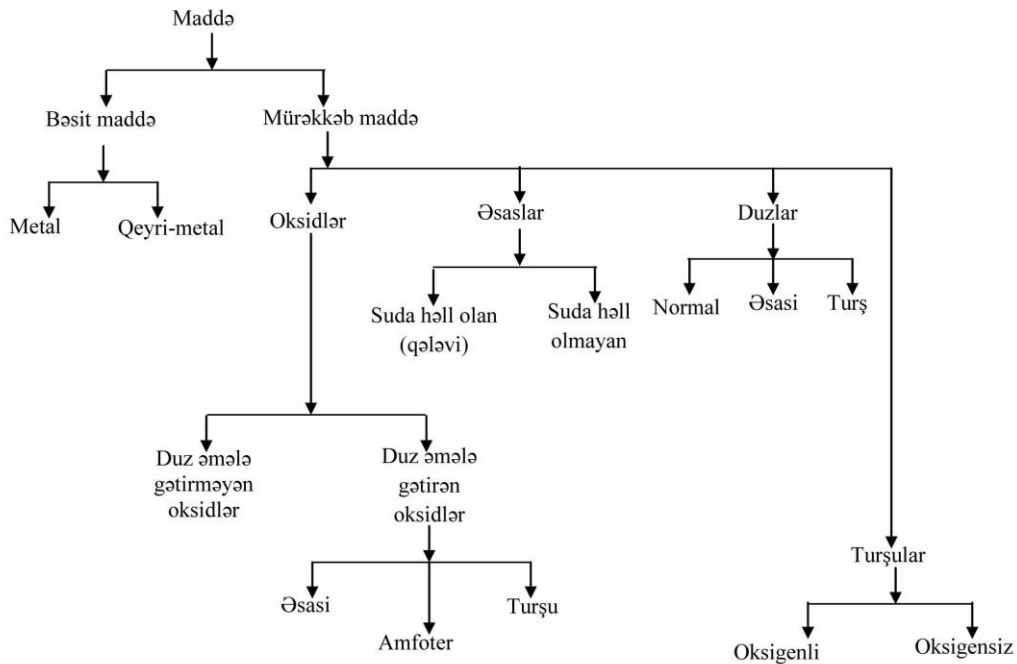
Maddə

Bəsit maddə

Mürəkkəb maddə

Metal

Qeyri-metal

Oksidlər

Əsaslar

Duzlar

Suda həll olan (qələvi)

Suda həll olmayan

Normal

Əsasi

Turş

Duz əmələ gətirməyən oksidlər

Duz əmələ gətirən oksidlər

Əsasi

Amfoter

Turşu

Turşular

Oksigenli

Oksigensiz